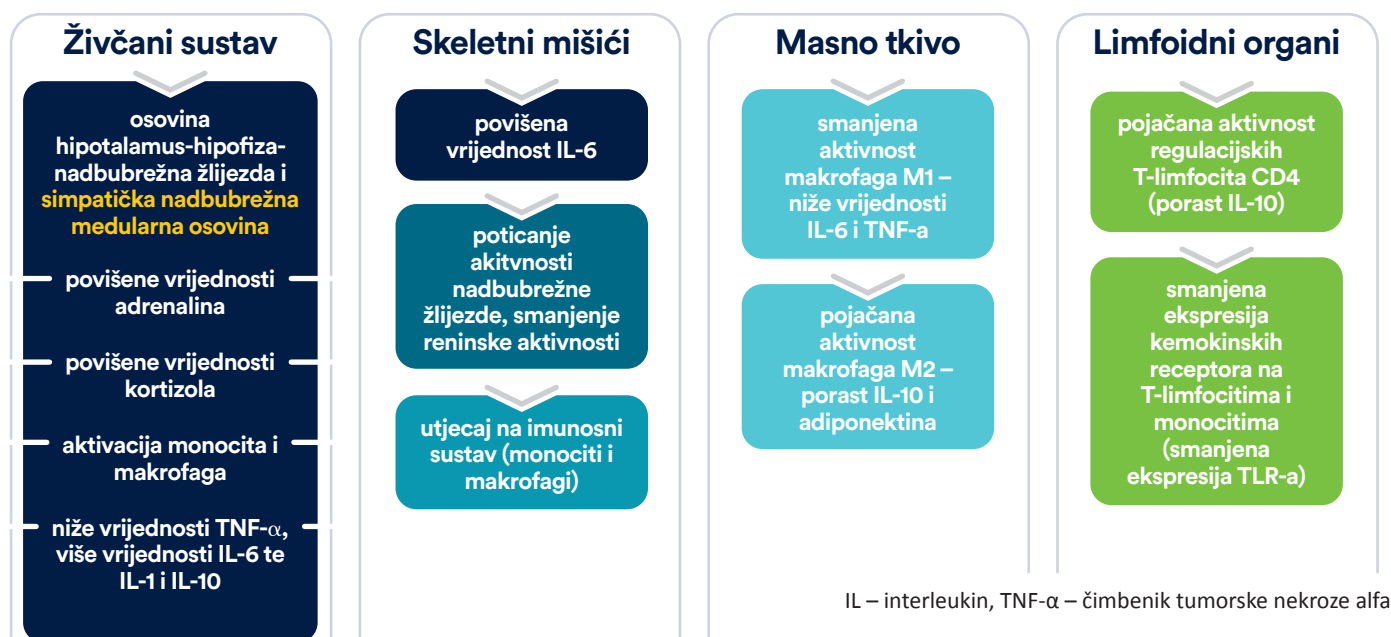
Živčani sustav

osovina hipotalamus-hipofiza-nadbubrežna žlijezda i simpatička nadbubrežna medularna osovina

povišene vrijednosti adrenalina

povišene vrijednosti kortizola

aktivacija monocita i makrofaga

niže vrijednosti TNF-$\alpha$, više vrijednosti IL-6 te IL-1 i IL-10

Skeletni mišići

povišena vrijednost IL-6

poticanje akitvnosti nadbubrežne žlijezde, smanjenje reninske aktivnosti

utjecaj na imunosni sustav (monociti i makrofagi)

Masno tkivo

smanjena aktivnost makrofaga M1 – niže vrijednosti IL-6 i TNF-a

pojačana aktivnost makrofaga M2 – porast IL-10 i adiponektina

Limfoidni organi

pojačana aktivnost regulacijskih T-limfocita CD4 (porast IL-10)

smanjena ekspresija kemokinskih receptora na T-limfocitima i monocitima (smanjena ekspresija TLR-a)

IL – interleukin, TNF-α – čimbenik tumorske nekroze alfa